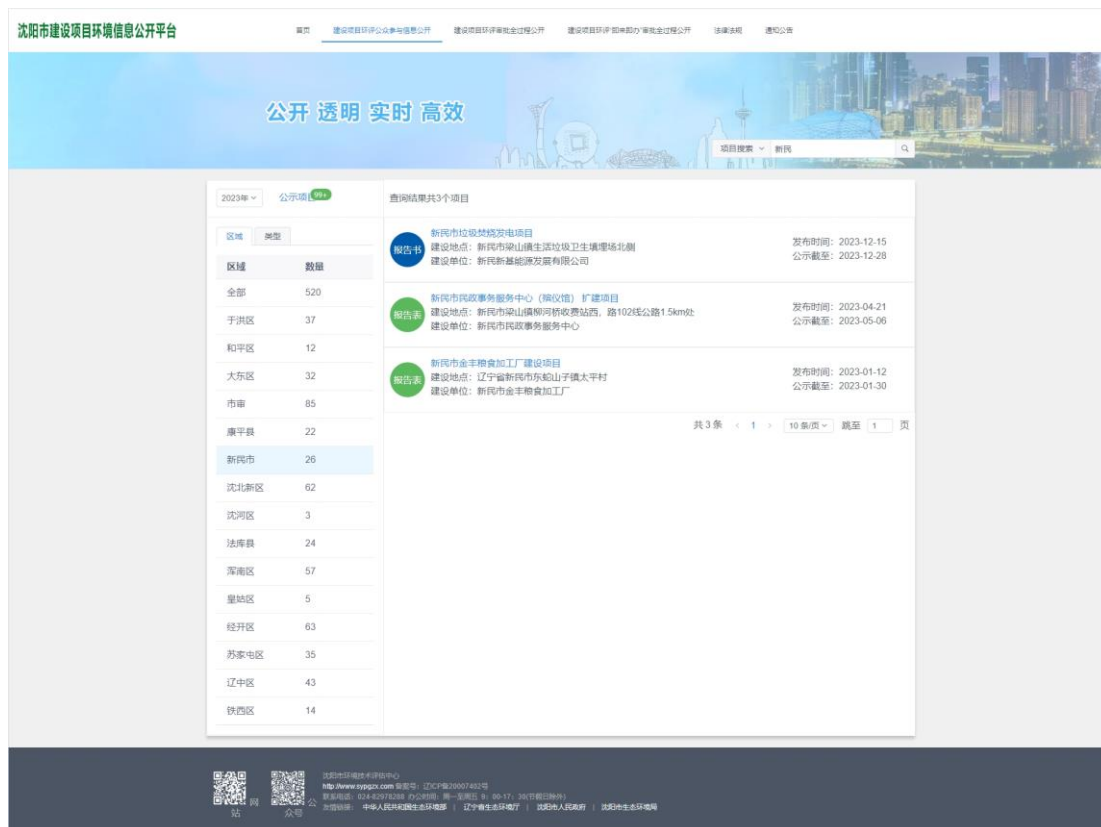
沈阳市建设项目环境信息公开平台

首页 建设项目环评公众参与信息公开 建设项目环评审批全过程公开 建设项目环评"即来即办"审批全过程公开 法律法规 通知公告

公开 透明 实时 高效

项目搜索 新民

2023年 公示项目 99+

区域 类型

| 区域 | 数量 |
|---|---|
| 全部 | 520 |
| 于洪区 | 37 |
| 和平区 | 12 |
| 大东区 | 32 |
| 市审 | 85 |
| 康平县 | 22 |
| 新民市 | 26 |
| 沈北新区 | 62 |
| 沈河区 | 3 |
| 法库县 | 24 |
| 浑南区 | 57 |
| 皇姑区 | 5 |
| 经开区 | 63 |
| 苏家屯区 | 35 |
| 辽中区 | 43 |
| 铁西区 | 14 |

查询结果共3个项目

报告书
新民市垃圾焚烧发电项目
建设地点：新民市梁山镇生活垃圾卫生填埋场北侧
建设单位：新民新基能源发展有限公司
发布时间：2023-12-15
公示截至：2023-12-28

报告表
新民市民政事务服务中心（殡仪馆）扩建项目
建设地点：新民市梁山镇柳河桥收费站西，路102线公路1.5km处
建设单位：新民市民政事务服务中心
发布时间：2023-04-21
公示截至：2023-05-06

报告表
新民市金丰粮食加工厂建设项目
建设地点：辽宁省新民市东蛇山子镇太平村
建设单位：新民市金丰粮食加工厂
发布时间：2023-01-12
公示截至：2023-01-30

共3条 < 1 > 10条/页 跳至 1 页

网站 公众号

沈阳市环境技术评估中心
http://www.sypgzx.com 备案号：辽ICP备20007402号
联系电话：024-82978208 办公时间：周一至周五 9：00-17：30(节假日除外)
友情链接： 中华人民共和国生态环境部 | 辽宁省生态环境厅 | 沈阳市人民政府 | 沈阳市生态环境局